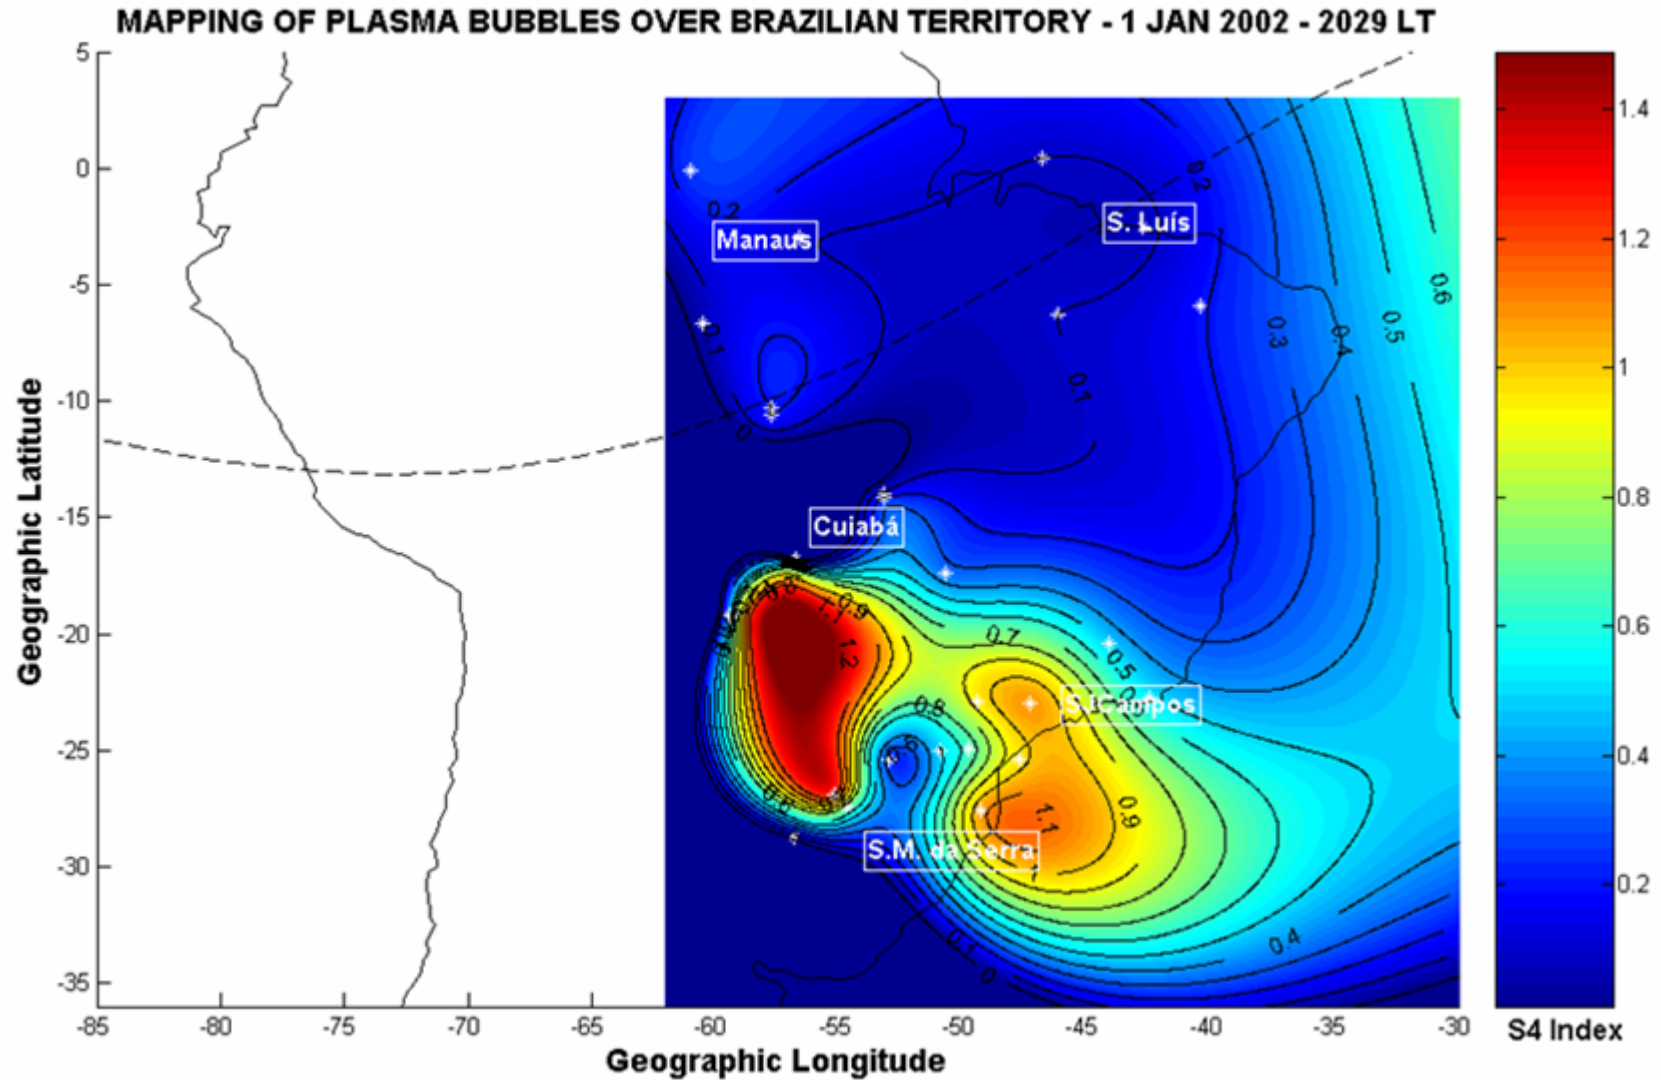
MAPPING OF PLASMA BUBBLES OVER BRAZILIAN TERRITORY - 1 JAN 2002 - 2029 LT

Geographic Latitude

5
0
-5
-10
-15
-20
-25
-30
-35

Geographic Longitude

-85 -80 -75 -70 -65 -60 -55 -50 -45 -40 -35 -30

Manaus
S. Luís
Cuiabá
S.J.Campos
S.M. da Serra

0.2
0.1
0
0.2
0.3
0.4
0.5
0.6
0.1
0.8
0.9
1
1.2
0.7
0.5
0.8
0.6
0.9
1.1
0.9
0.1
0
0.4

1.4
1.2
1
0.8
0.6
0.4
0.2

S4 Index